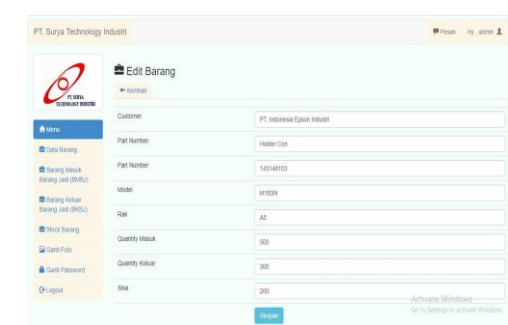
PT. Surya Technology Industri

Pesan Hy, admin

PT. SURYA TECHNOLOGY INDUSTRI

Menu

Data Barang

Barang Masuk Barang Jadi (BMBJ)

Barang Keluar Barang Jadi (BKBJ)

Stock Barang

Ganti Foto

Ganti Password

Logout

Edit Barang

Kembali

| | |
|---|---|
| Customer | PT. Indonesia Epson Industri |
| Part Number | Holder Con |
| Part Number | 143148103 |
| Model | M183N |
| Rak | A5 |
| Quantity Masuk | 500 |
| Quantity Keluar | 300 |
| Sisa | 200 |

Simpan

Activate Windows
Go to Settings to activate Windows.